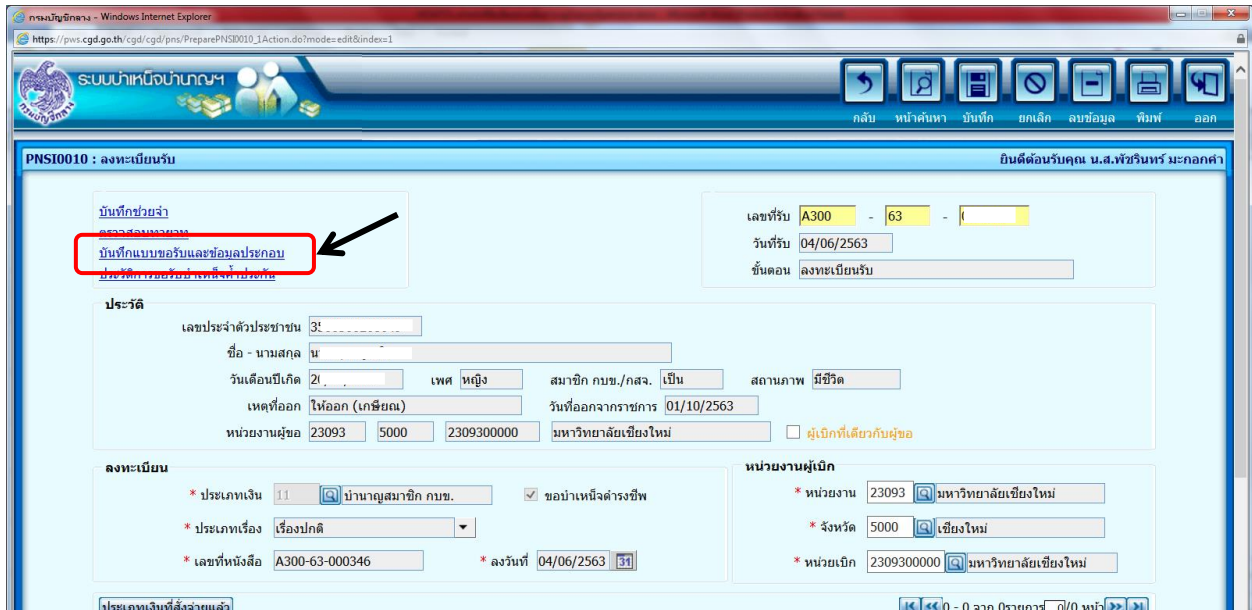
กรมบัญชีกลาง - Windows Internet Explorer
https://pws.cgd.go.th/cgd/cgd/pns/PreparePNSI0010_1Action.do?mode=edit&index=1

ระบบบำเหน็จบำนาญฯ

กลับ หน้าค้นหา บันทึก ยกเลิก ลบข้อมูล พิมพ์ ออก

PNSI0010 : ลงทะเบียนรับ
ยินดีต้อนรับคุณ น.ส.พัชรินทร์ มะกอกคำ

บันทึกช่วยจำ
ตรวจสอบหลักฐาน
บันทึกแบบขอรับและข้อมูลประกอบ
ประวัติการขอรับบำเหน็จค้ำประกัน

เลขที่รับ A300 - 63 - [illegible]
วันที่รับ 04/06/2563
ขั้นตอน ลงทะเบียนรับ

ประวัติ
เลขประจำตัวประชาชน 3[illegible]
ชื่อ - นามสกุล น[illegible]
วันเดือนปีเกิด 2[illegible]
เพศ หญิง
สมาชิก กบข./กสจ. เป็น
สถานภาพ มีชีวิต
เหตุที่ออก ให้ออก (เกษียณ)
วันที่ออกจากราชการ 01/10/2563
หน่วยงานผู้ขอ 23093 5000 2309300000 มหาวิทยาลัยเชียงใหม่
ผู้เบิกที่เดียวกับผู้ขอ

ลงทะเบียน
* ประเภทเงิน 11 บำนาญสมาชิก กบข.
ขอบำเหน็จดำรงชีพ
* ประเภทเรื่อง เรื่องปกติ
* เลขที่หนังสือ A300-63-000346
* ลงวันที่ 04/06/2563

หน่วยงานผู้เบิก
* หน่วยงาน 23093 มหาวิทยาลัยเชียงใหม่
* จังหวัด 5000 เชียงใหม่
* หน่วยเบิก 2309300000 มหาวิทยาลัยเชียงใหม่

ประเภทเงินที่สั่งจ่ายแล้ว
0 - 0 จาก 0รายการ 0/0 หน้า